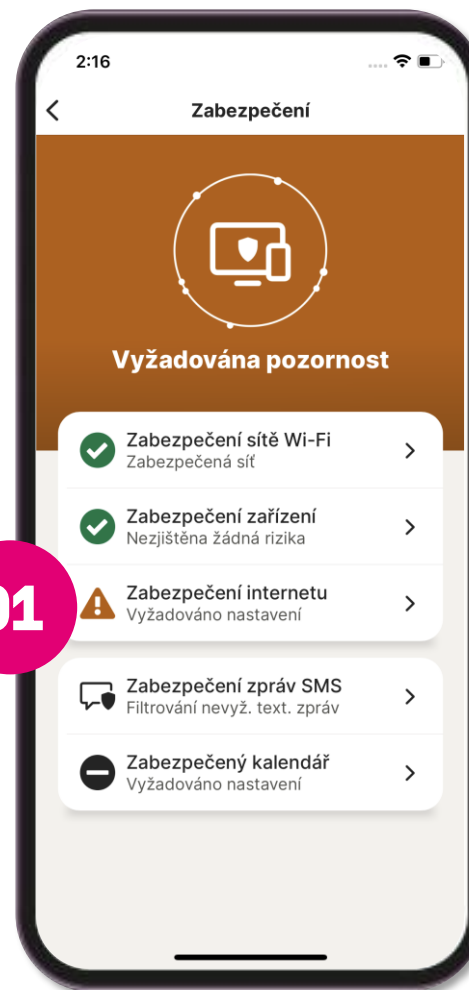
2:16

Zabezpečení

Vyžadována pozornost

Zabezpečení sítě Wi-Fi
Zabezpečená síť

Zabezpečení zařízení
Nezjištěna žádná rizika

01

Zabezpečení internetu
Vyžadováno nastavení

Zabezpečení zpráv SMS
Filtrování nevyž. text. zpráv

Zabezpečený kalendář
Vyžadováno nastavení